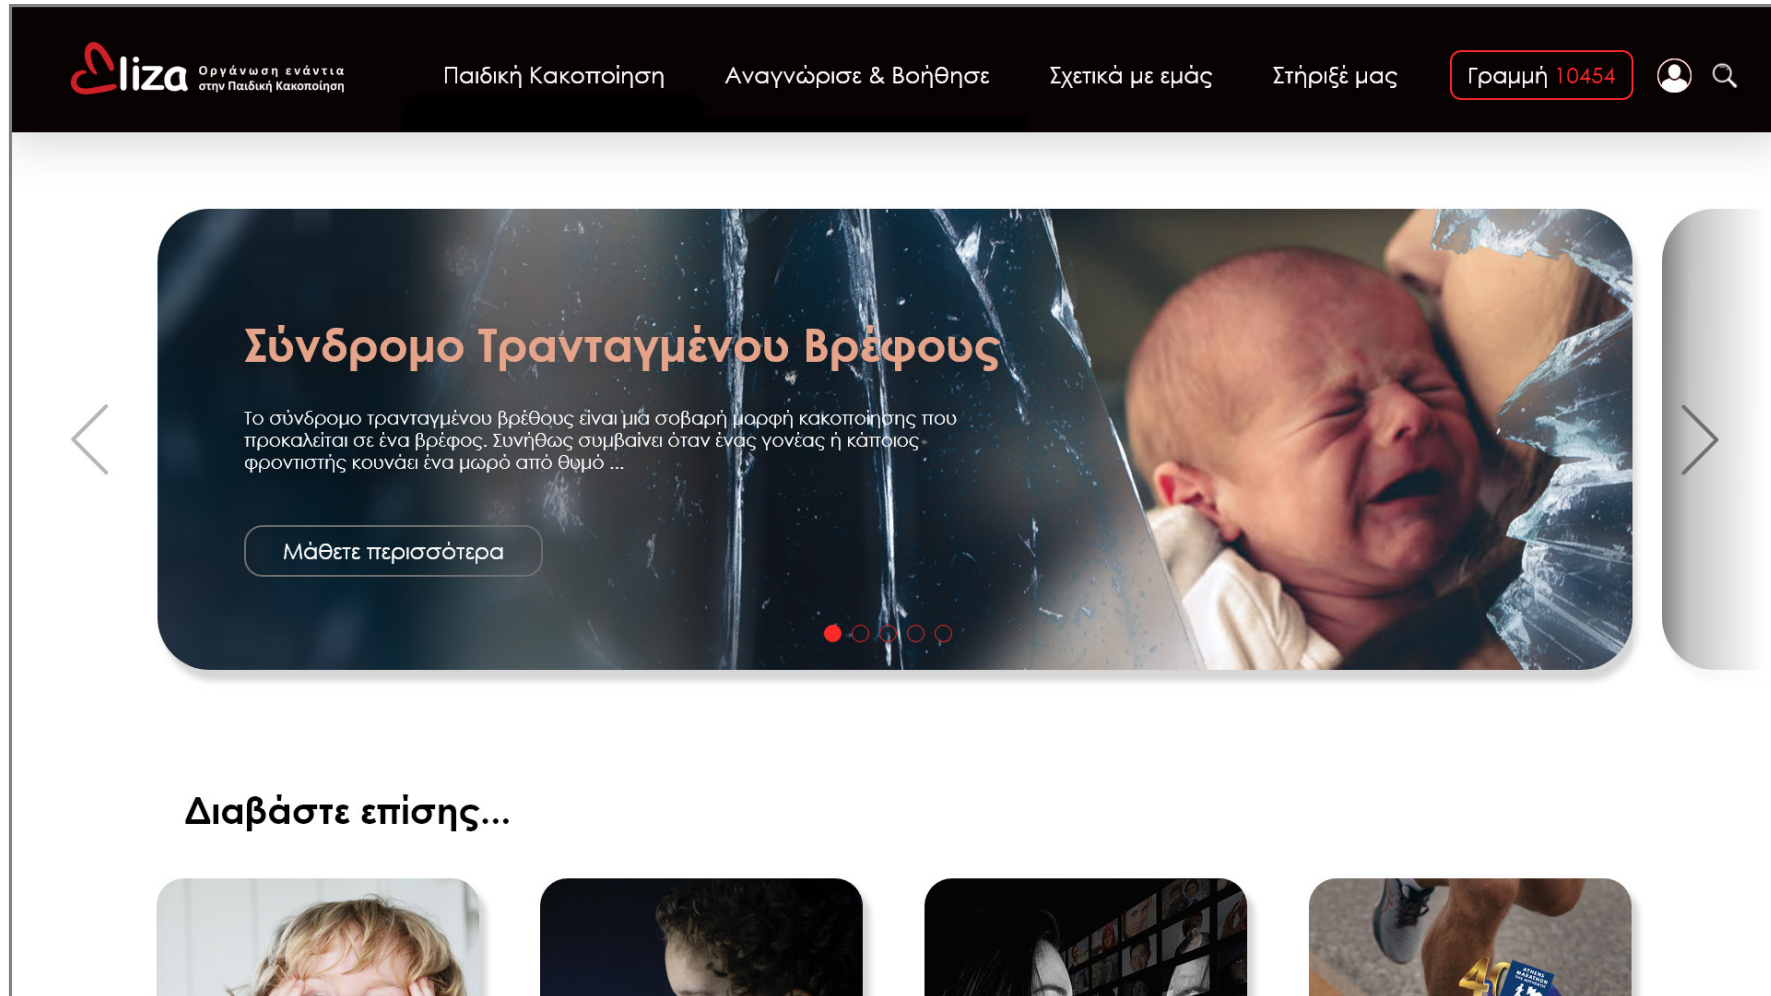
Εliza Οργάνωση ενάντια στην Παιδική Κακοποίηση

Παιδική Κακοποίηση Αναγνώρισε & Βοήθησε Σχετικά με εμάς Στήριξέ μας Γραμμή 10454

Σύνδρομο Τρανταγμένου Βρέφους

Το σύνδρομο τρανταγμένου βρέθους είναι μια σοβαρή μορφή κακοποίησης που προκαλείται σε ένα βρέφος. Συνήθως συμβαίνει όταν ένας γονέας ή κάποιος φροντιστής κουνάει ένα μωρό από θυμό ...

Μάθετε περισσότερα

Διαβάστε επίσης...